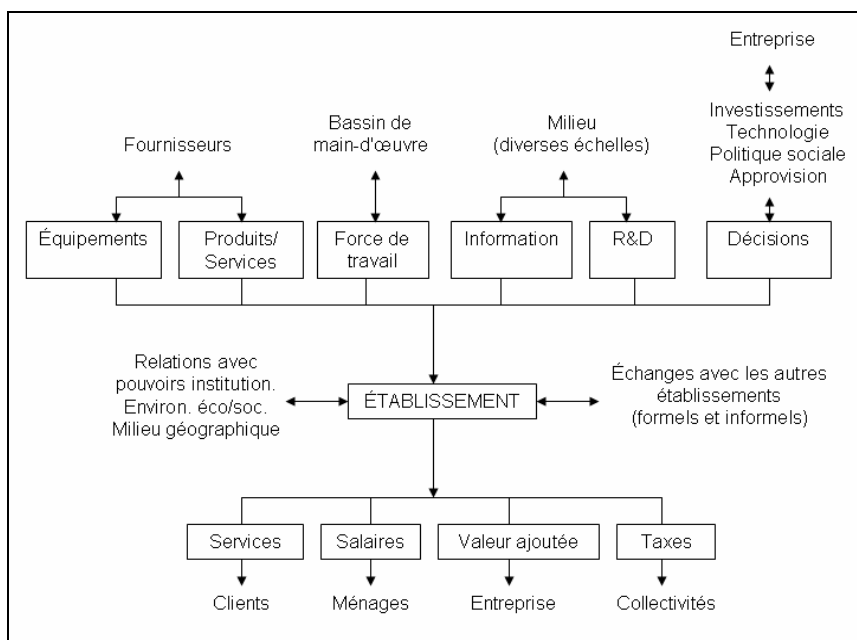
Entreprise

Investissements
Technologie
Politique sociale
Approvision

Fournisseurs

Bassin de main-d'œuvre

Milieu (diverses échelles)

Équipements

Produits/ Services

Force de travail

Information

R&D

Décisions

Relations avec pouvoirs institution. Environ. éco/soc. Milieu géographique

ÉTABLISSEMENT

Échanges avec les autres établissements (formels et informels)

Services

Salaires

Valeur ajoutée

Taxes

Clients

Ménages

Entreprise

Collectivités